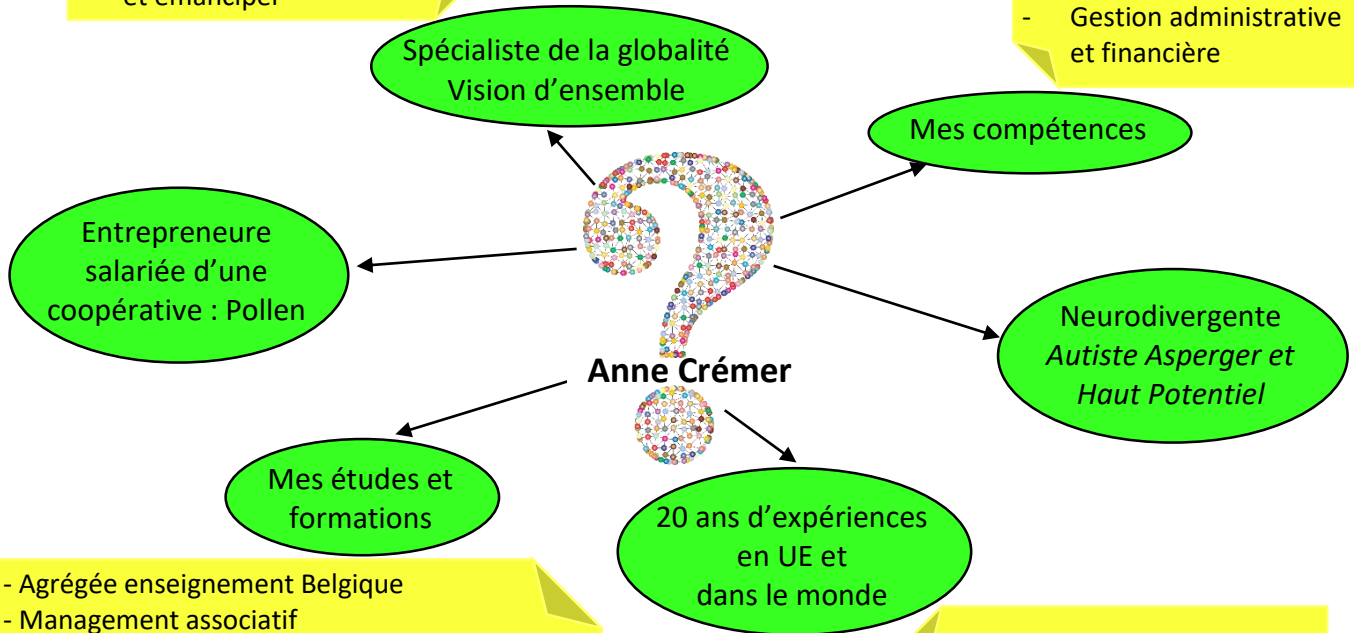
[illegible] et émanciper

Spécialiste de la globalité
Vision d'ensemble

- Gestion administrative et financière

Mes compétences

Entrepreneure salariée d'une coopérative : Pollen

Anne Crémer

Neurodivergente
*Autiste Asperger et Haut Potentiel*

Mes études et formations

20 ans d'expériences en UE et dans le monde

- Agrégée enseignement Belgique
- Management associatif